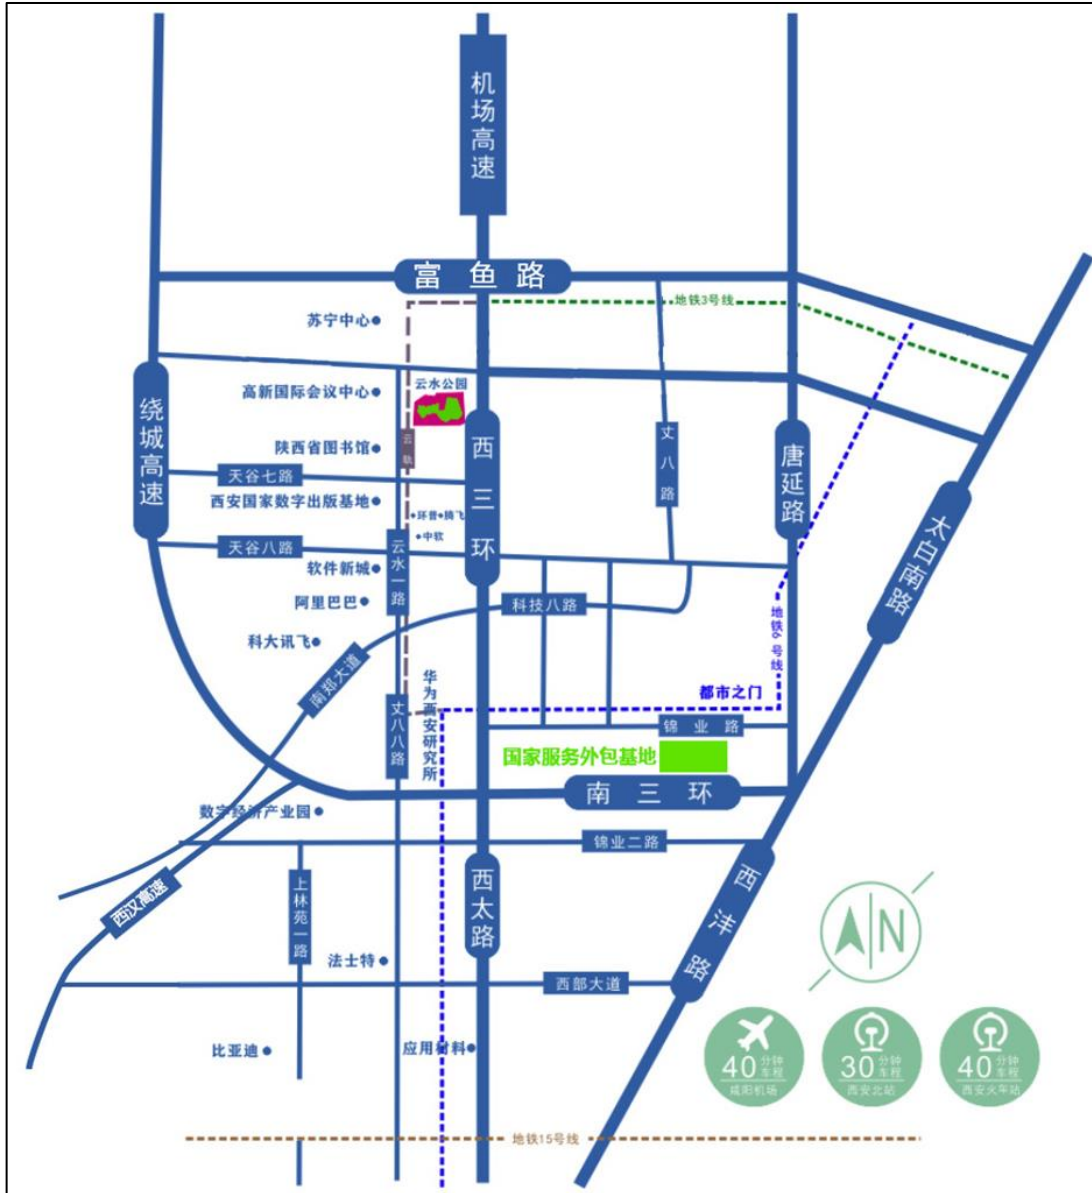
机场高速

富鱼路

地铁3号线

苏宁中心

高新国际会议中心

云水公园

陕西省图书馆

云轨

天谷七路

西安国家数字出版基地

环普 腾飞

中软

天谷八路

软件新城

阿里巴巴

科大讯飞

绕城高速

西三环

文八路

唐延路

太白南路

云水一路

科技八路

地铁6号线

南邦大道

华为西安研究所

都市之门

丈八八路

锦业路

国家服务外包基地

南三环

数字经济产业园

锦业二路

西汉高速

上林苑一路

西太路

西洋路

法士特

西部大道

比亚迪

应用材料

N

40 分钟车程 咸阳机场

30 分钟车程 西安北站

40 分钟车程 西安火车站

地铁15号线